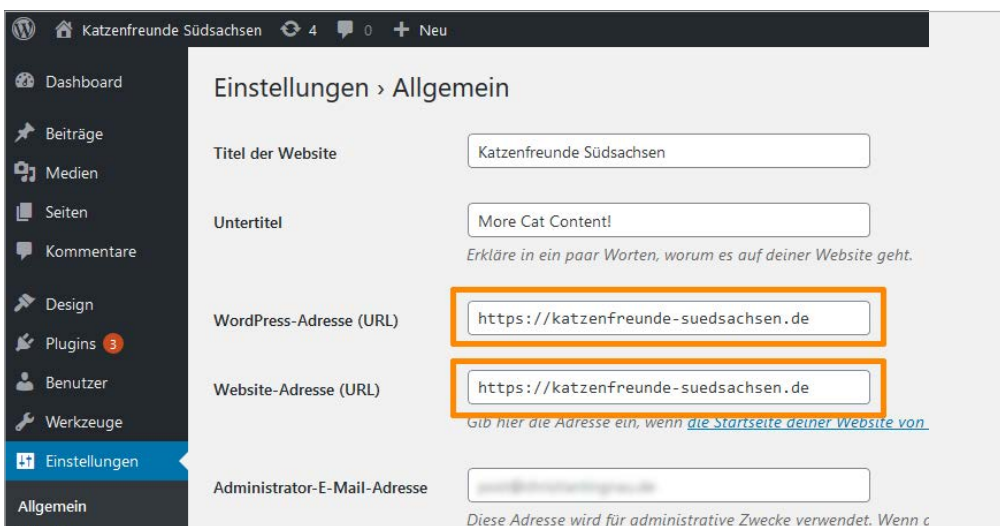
Katzenfreunde Südsachsen 4 0 + Neu

Dashboard
Beiträge
Medien
Seiten
Kommentare
Design
Plugins 3
Benutzer
Werkzeuge
Einstellungen
Allgemein

Einstellungen › Allgemein

Titel der Website
Katzenfreunde Südsachsen

Untertitel
More Cat Content!
Erkläre in ein paar Worten, worum es auf deiner Website geht.

WordPress-Adresse (URL)
https://katzenfreunde-suedsachsen.de

Website-Adresse (URL)
https://katzenfreunde-suedsachsen.de
Gib hier die Adresse ein, wenn die Startseite deiner Website von

Administrator-E-Mail-Adresse
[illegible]
Diese Adresse wird für administrative Zwecke verwendet. Wenn d